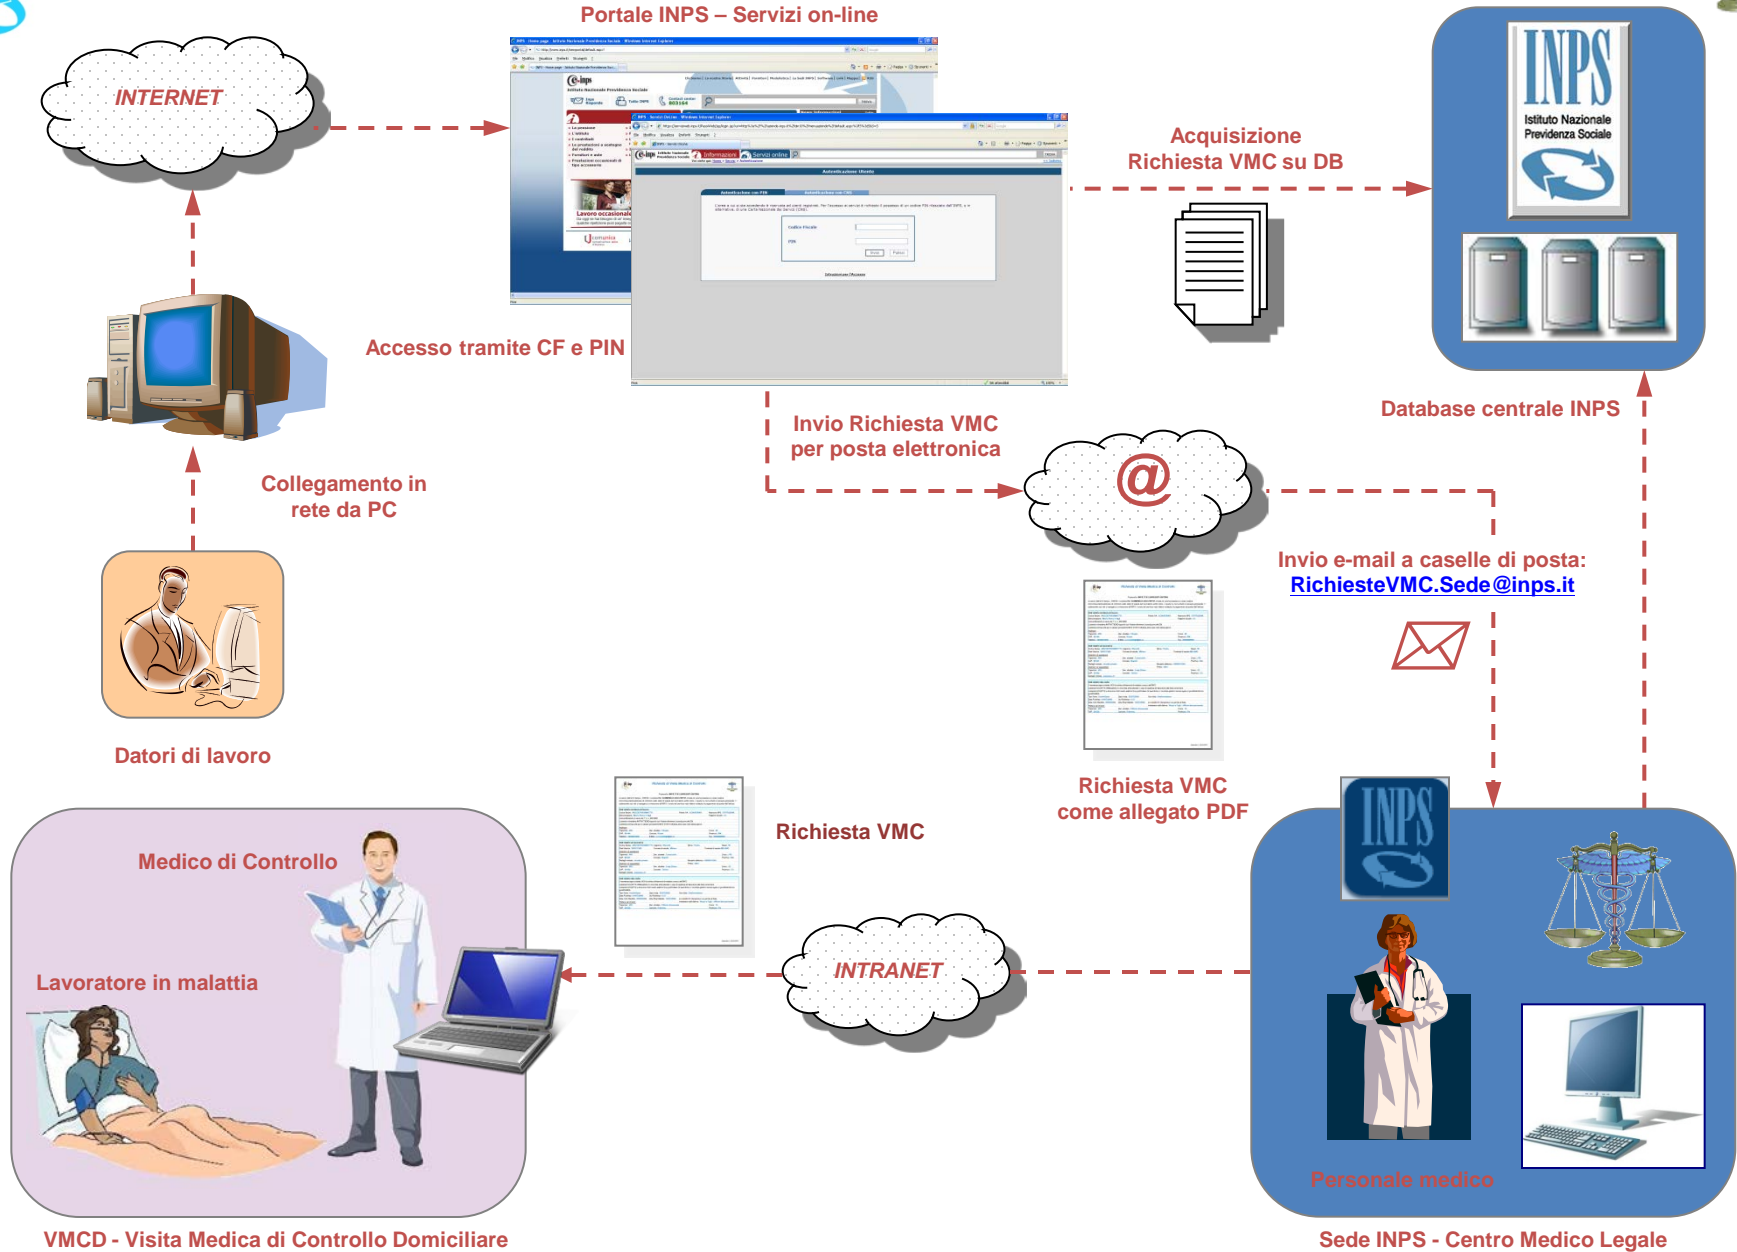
Portale INPS – Servizi on-line

INTERNET

Acquisizione Richiesta VMC su DB

INPS
Istituto Nazionale Previdenza Sociale

Accesso tramite CF e PIN

Database centrale INPS

Invio Richiesta VMC per posta elettronica

@

Collegamento in rete da PC

Invio e-mail a caselle di posta:
RichiesteVMC.Sede@inps.it

Datori di lavoro

Richiesta VMC come allegato PDF

Richiesta VMC

INPS

Medico di Controllo

Lavoratore in malattia

INTRANET

Personale medico

VMCD - Visita Medica di Controllo Domiciliare

Sede INPS - Centro Medico Legale